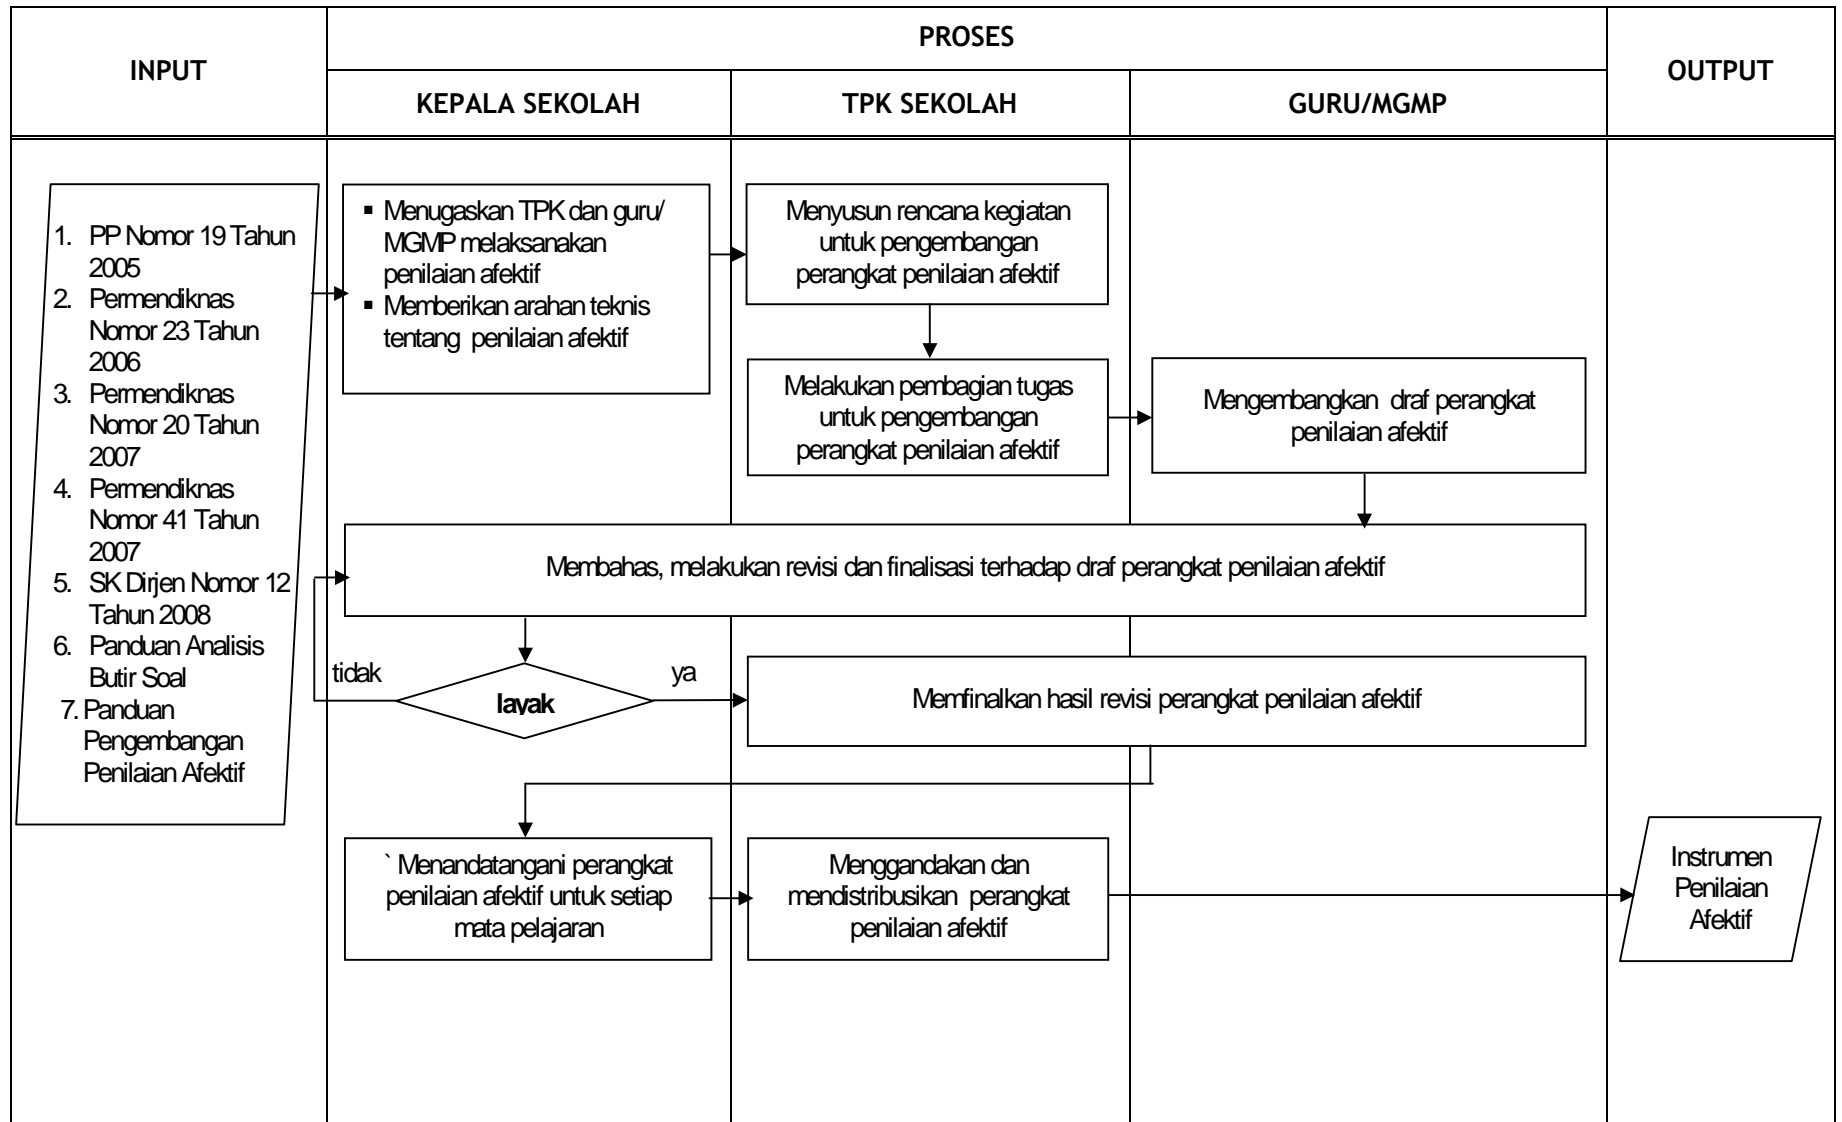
INPUT

PROSES

OUTPUT

KEPALA SEKOLAH

TPK SEKOLAH

GURU/MGMP

1. PP Nomor 19 Tahun 2005
2. Permendiknas Nomor 23 Tahun 2006
3. Permendiknas Nomor 20 Tahun 2007
4. Permendiknas Nomor 41 Tahun 2007
5. SK Dirjen Nomor 12 Tahun 2008
6. Panduan Analisis Butir Soal
7. Panduan Pengembangan Penilaian Afektif

▪ Menugaskan TPK dan guru/ MGMP melaksanakan penilaian afektif
▪ Memberikan arahan teknis tentang penilaian afektif

Menyusun rencana kegiatan untuk pengembangan perangkat penilaian afektif

Melakukan pembagian tugas untuk pengembangan perangkat penilaian afektif

Mengembangkan draf perangkat penilaian afektif

Membahas, melakukan revisi dan finalisasi terhadap draf perangkat penilaian afektif

tidak

layak

ya

Memfinalkan hasil revisi perangkat penilaian afektif

` Menandatangani perangkat penilaian afektif untuk setiap mata pelajaran

Menggandakan dan mendistribusikan perangkat penilaian afektif

Instrumen Penilaian Afektif